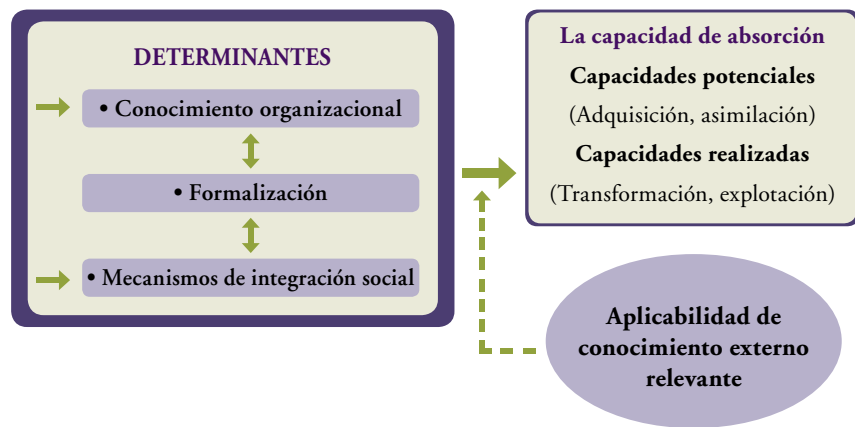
DETERMINANTES

• Conocimiento organizacional

• Formalización

• Mecanismos de integración social

La capacidad de absorción

Capacidades potenciales

(Adquisición, asimilación)

Capacidades realizadas

(Transformación, explotación)

Aplicabilidad de conocimiento externo relevante